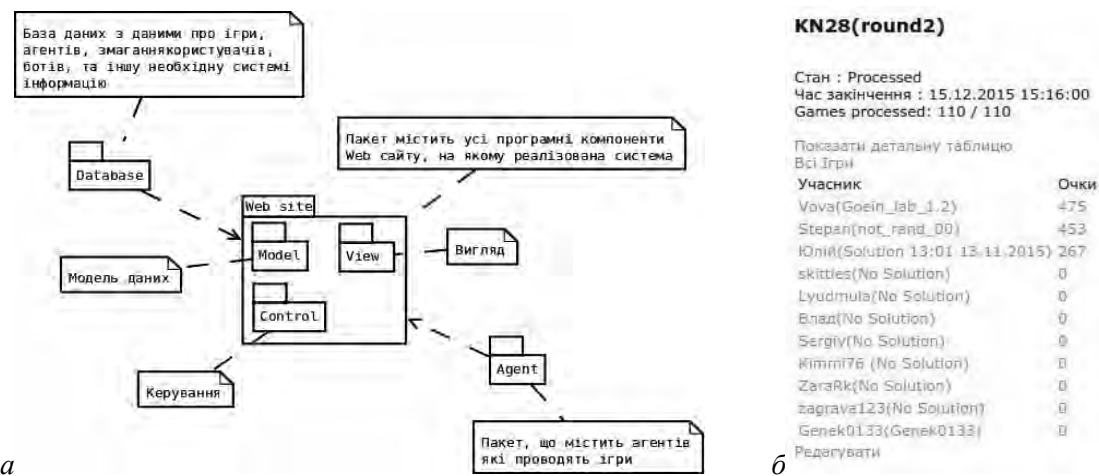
База даних з даними про ігри, агентів, змаганнякористувачів, ботів, та іншу необхідну системі інформацію

Database

Пакет містить усі програмні компоненти Web сайту, на якому реалізована система

Web site

Model

View

Вигляд

Модель даних

Control

Agent

Керування

Пакет, що містить агентів які проводять ігри

а

KN28(round2)

Стан : Processed
Час закінчення : 15.12.2015 15:16:00
Games processed: 110 / 110

Показати детальну таблицю
Всі Ігри

| Учасник | Очки |
|---|---|
| Vova(Goein_lab_1.2) | 475 |
| Stepan(not_rand_00) | 453 |
| Юлій(Solution 13:01 13.11.2015) | 267 |
| skittles(No Solution) | 0 |
| Lyudmula(No Solution) | 0 |
| Влад(No Solution) | 0 |
| Sergiy(No Solution) | 0 |
| Kimmi76 (No Solution) | 0 |
| ZaraRk(No Solution) | 0 |
| zagrava123(No Solution) | 0 |
| Genek0133(Genek0133) | 0 |

Редагувати

б